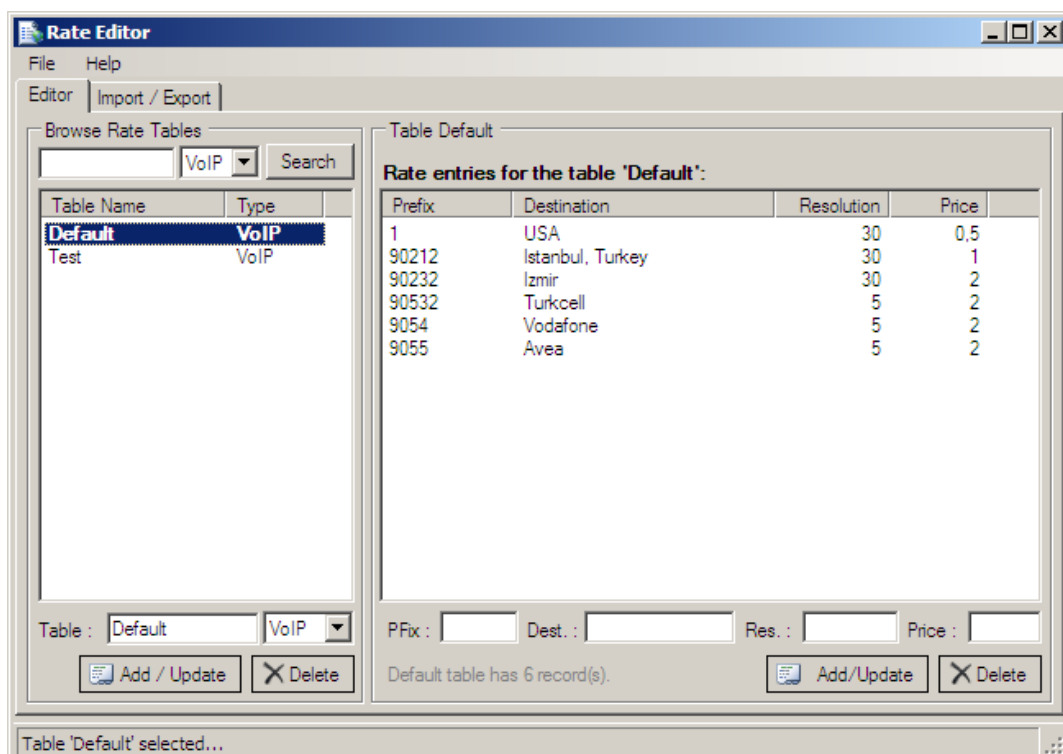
Rate Editor

File Help

Editor | Import / Export

Browse Rate Tables

VoIP | Search

| Table Name | Type |
|---|---|
| Default | VoIP |
| Test | VoIP |

Table : Default VoIP

Add / Update | Delete

Table Default

Rate entries for the table 'Default':

| Prefix | Destination | Resolution | Price |
|---|---|---|---|
| 1 | USA | 30 | 0,5 |
| 90212 | Istanbul, Turkey | 30 | 1 |
| 90232 | Izmir | 30 | 2 |
| 90532 | Turkcell | 5 | 2 |
| 9054 | Vodafone | 5 | 2 |
| 9055 | Avea | 5 | 2 |

PFix : Dest. : Res. : Price :

Default table has 6 record(s).

Add/Update | Delete

Table 'Default' selected...